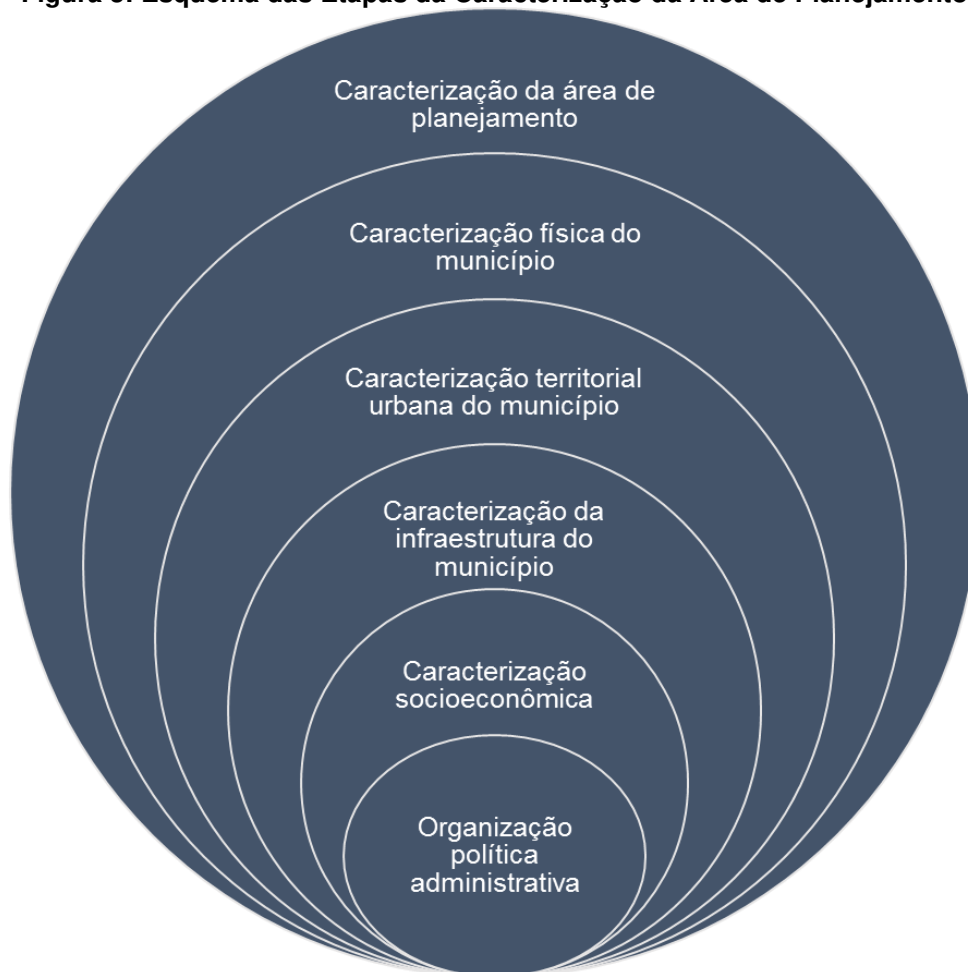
Figura 5: Esquema das Etapas da Caracterização da Área de Planejamento

Caracterização da área de planejamento

Caracterização física do município

Caracterização territorial urbana do município

Caracterização da infraestrutura do município

Caracterização socioeconômica

Organização política administrativa